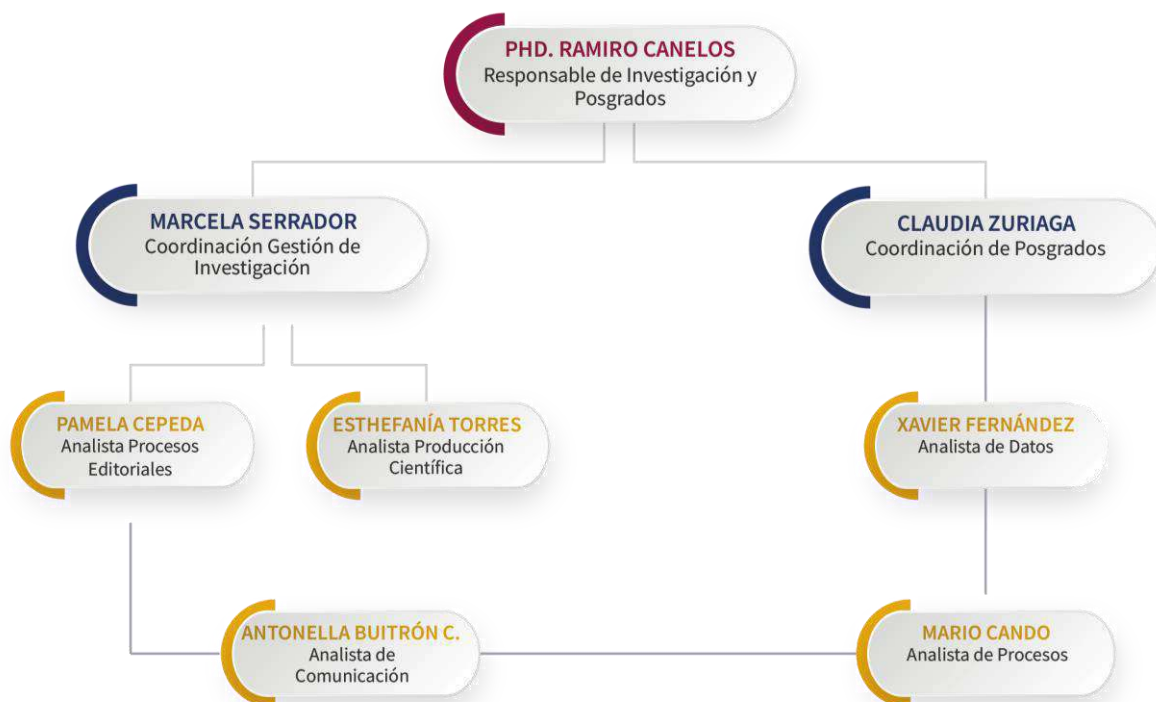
PHD. RAMIRO CANELOS
Responsable de Investigación y Posgrados

MARCELA SERRADOR
Coordinación Gestión de Investigación

CLAUDIA ZURIAGA
Coordinación de Posgrados

PAMELA CEPEDA
Analista Procesos Editoriales

ESTHEFANÍA TORRES
Analista Producción Científica

XAVIER FERNÁNDEZ
Analista de Datos

ANTONELLA BUITRÓN C.
Analista de Comunicación

MARIO CANDO
Analista de Procesos